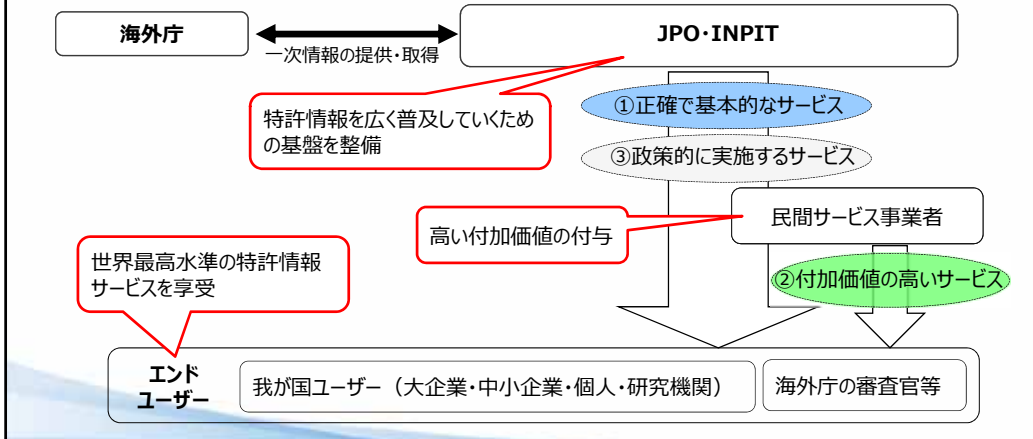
海外庁

一次情報の提供・取得

JPO・INPIT

特許情報を広く普及していくための基盤を整備

①正確で基本的なサービス

③政策的に実施するサービス

高い付加価値の付与

民間サービス事業者

世界最高水準の特許情報サービスを享受

②付加価値の高いサービス

エンドユーザー

我が国ユーザー（大企業・中小企業・個人・研究機関）

海外庁の審査官等